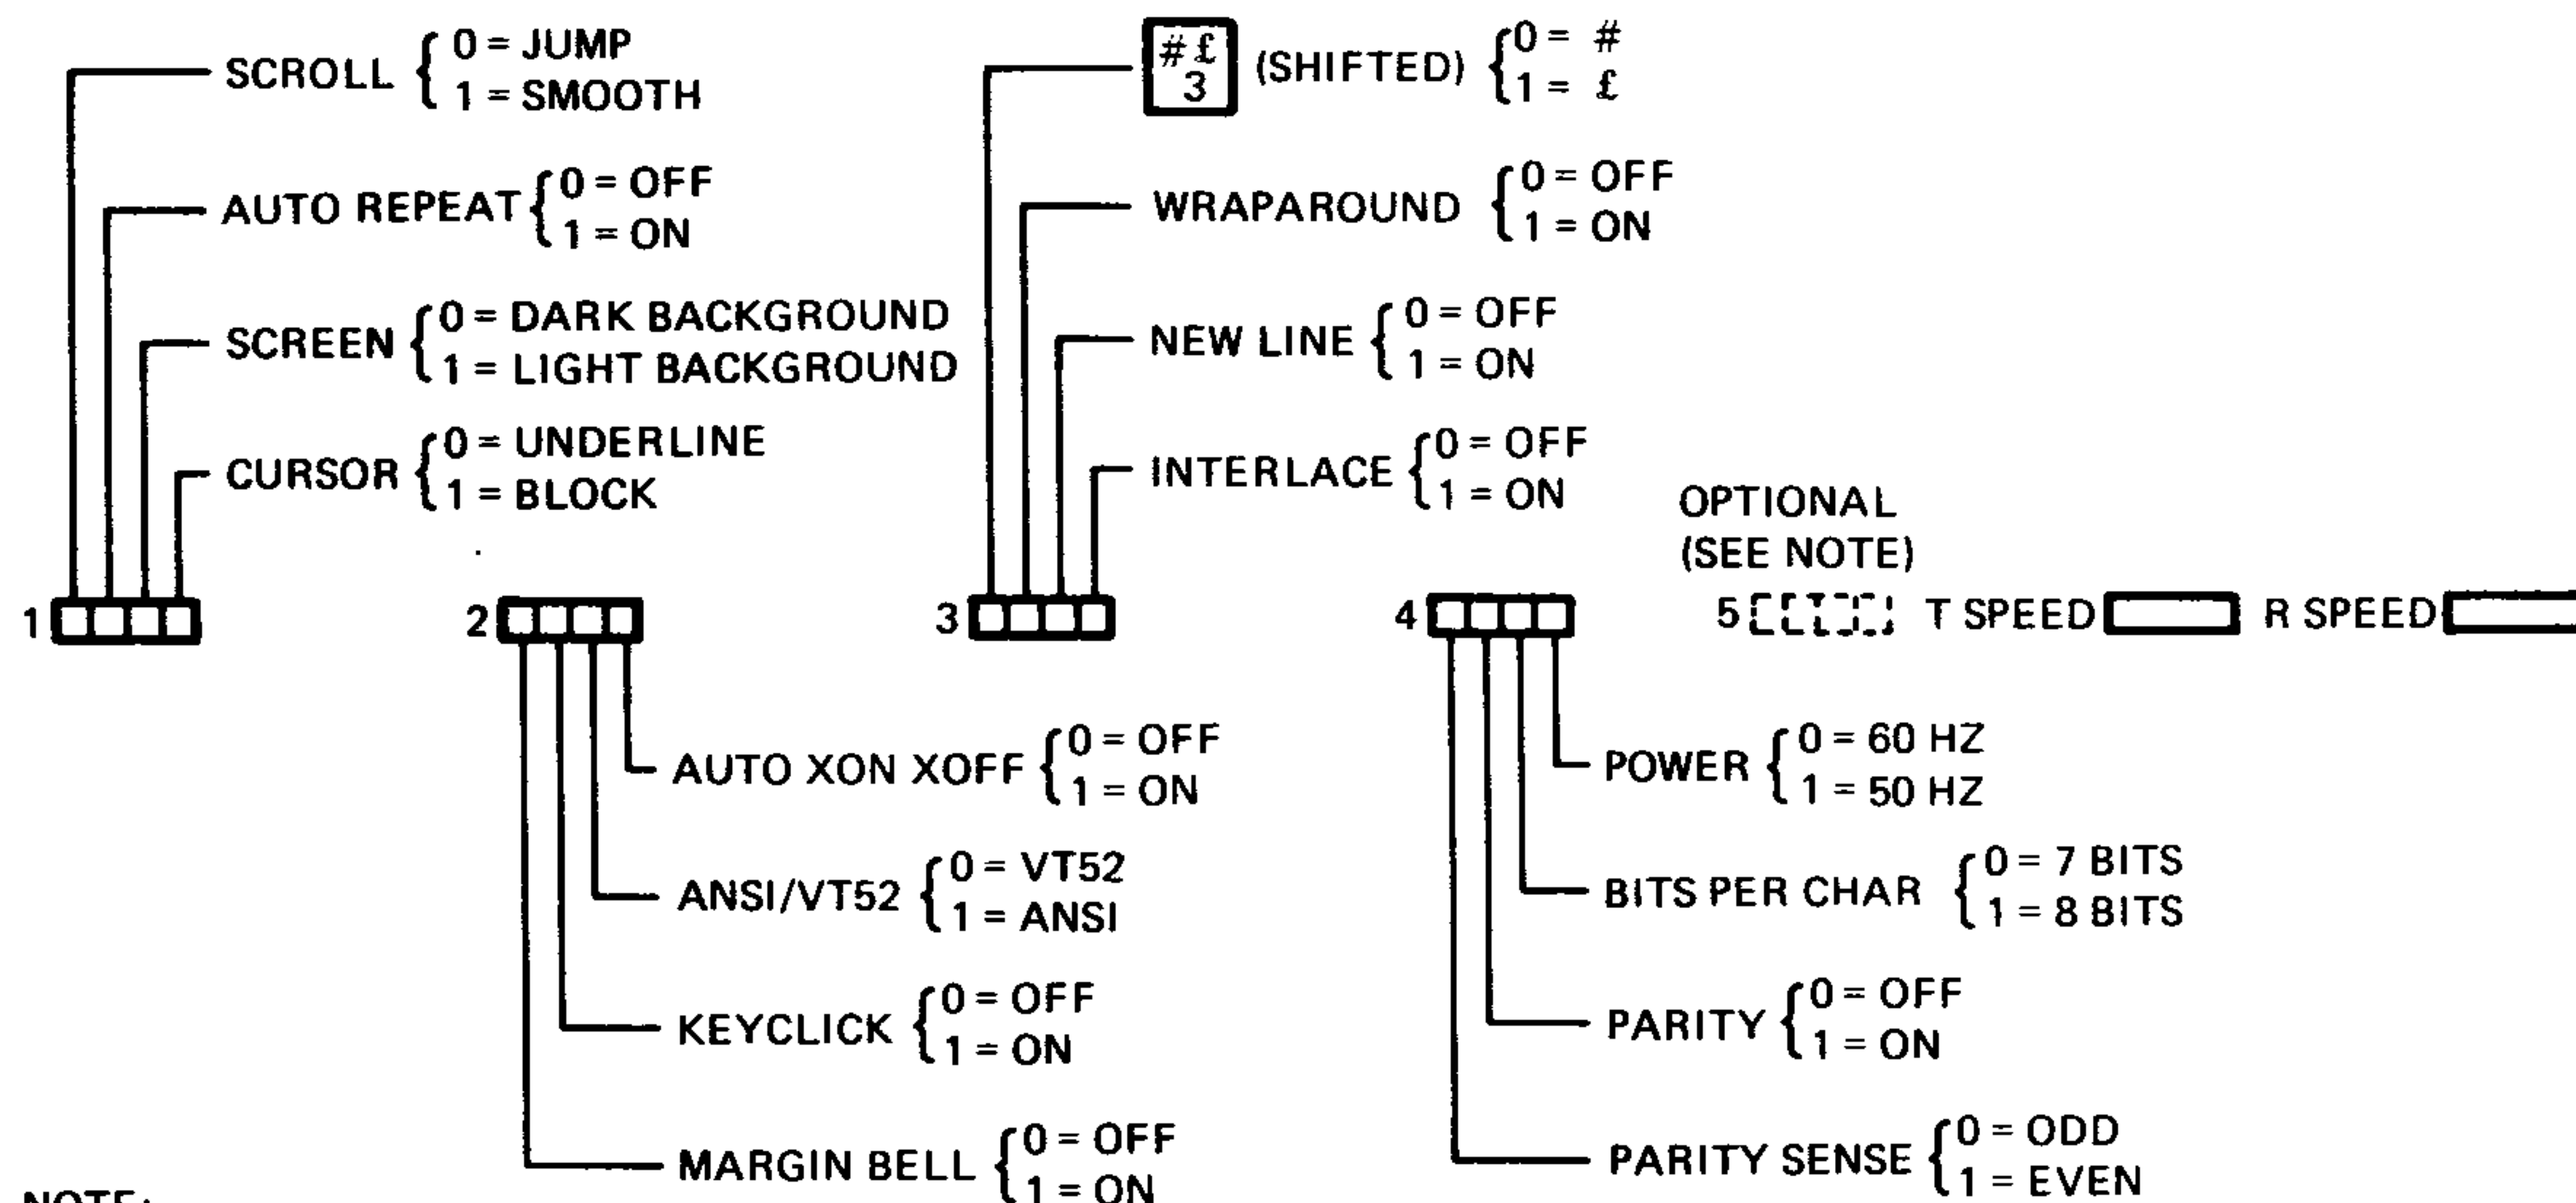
SCROLL $\begin{cases} 0 = \text{JUMP} \\ 1 = \text{SMOOTH} \end{cases}$

AUTO REPEAT $\begin{cases} 0 = \text{OFF} \\ 1 = \text{ON} \end{cases}$

SCREEN $\begin{cases} 0 = \text{DARK BACKGROUND} \\ 1 = \text{LIGHT BACKGROUND} \end{cases}$

CURSOR $\begin{cases} 0 = \text{UNDERLINE} \\ 1 = \text{BLOCK} \end{cases}$

# £ 3 (SHIFTED) $\begin{cases} 0 = \# \\ 1 = £ \end{cases}$

WRAPAROUND $\begin{cases} 0 = \text{OFF} \\ 1 = \text{ON} \end{cases}$

NEW LINE $\begin{cases} 0 = \text{OFF} \\ 1 = \text{ON} \end{cases}$

INTERLACE $\begin{cases} 0 = \text{OFF} \\ 1 = \text{ON} \end{cases}$

OPTIONAL
(SEE NOTE)

1

2

3

4

5 T SPEED R SPEED

AUTO XON XOFF $\begin{cases} 0 = \text{OFF} \\ 1 = \text{ON} \end{cases}$

ANSI/VT52 $\begin{cases} 0 = \text{VT52} \\ 1 = \text{ANSI} \end{cases}$

KEYCLICK $\begin{cases} 0 = \text{OFF} \\ 1 = \text{ON} \end{cases}$

MARGIN BELL $\begin{cases} 0 = \text{OFF} \\ 1 = \text{ON} \end{cases}$

POWER $\begin{cases} 0 = \text{60 HZ} \\ 1 = \text{50 HZ} \end{cases}$

BITS PER CHAR $\begin{cases} 0 = \text{7 BITS} \\ 1 = \text{8 BITS} \end{cases}$

PARITY $\begin{cases} 0 = \text{OFF} \\ 1 = \text{ON} \end{cases}$

PARITY SENSE $\begin{cases} 0 = \text{ODD} \\ 1 = \text{EVEN} \end{cases}$

NOTE: